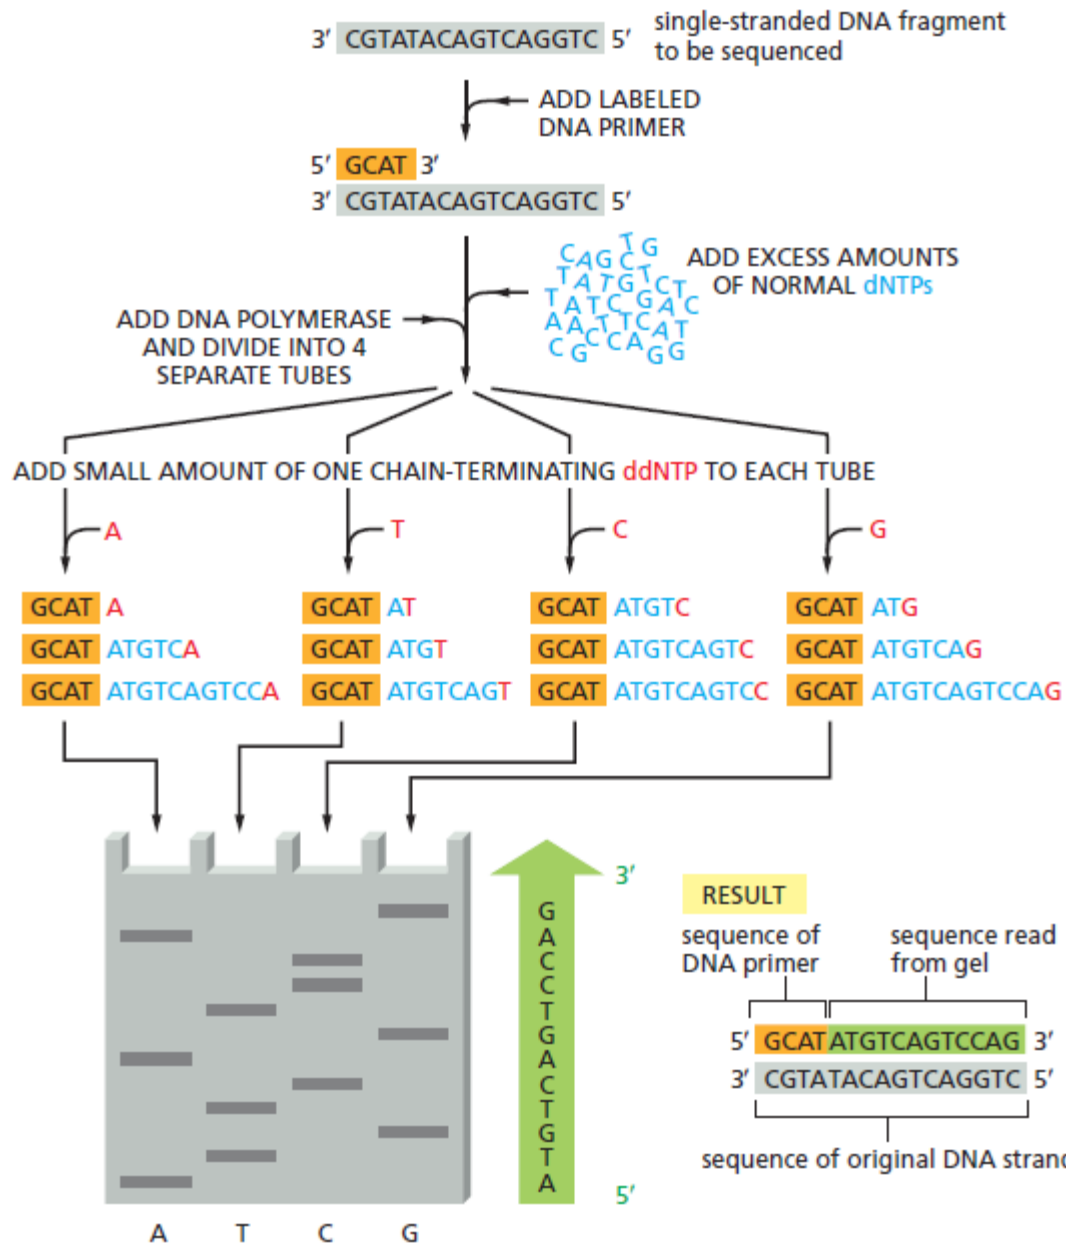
3′ CGTATACAGTCAGGTC 5′ single-stranded DNA fragment to be sequenced

ADD LABELED DNA PRIMER

5′ GCAT 3′
3′ CGTATACAGTCAGGTC 5′

CAG C T G
TATG T CT
TATC G A C
AA T T C A T
C G C C A G G

ADD EXCESS AMOUNTS OF NORMAL dNTPs

ADD DNA POLYMERASE AND DIVIDE INTO 4 SEPARATE TUBES

ADD SMALL AMOUNT OF ONE CHAIN-TERMINATING ddNTP TO EACH TUBE

A
T
C
G

GCAT A
GCAT ATGTCA
GCAT ATGTCAGTCCA

GCAT AT
GCAT ATGT
GCAT ATGTCAGT

GCAT ATGTC
GCAT ATGTCAGTC
GCAT ATGTCAGTCC

GCAT ATG
GCAT ATGTCAG
GCAT ATGTCAGTCCAG

3′
G
A
C
C
T
G
A
C
T
G
T
A
5′

A T C G

RESULT

sequence of DNA primer

sequence read from gel

5′ GCAT ATGTCAGTCCAG 3′
3′ CGTATACAGTCAGGTC 5′

sequence of original DNA stran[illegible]